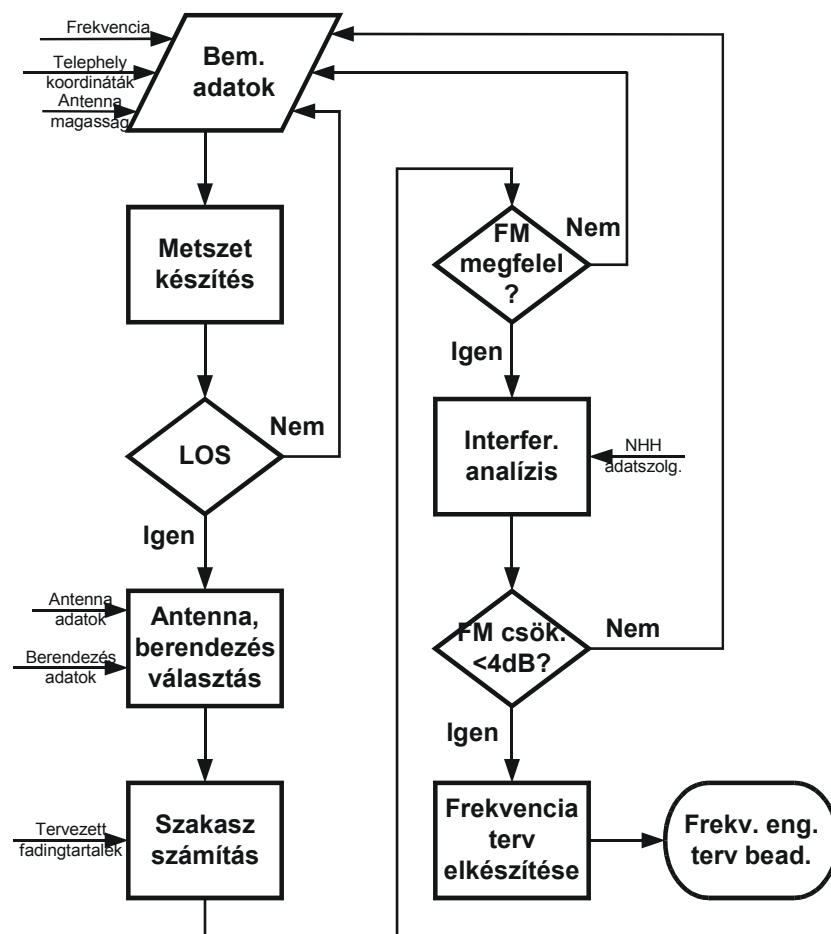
Frekvencia

Telephely koordináták

Antenna magasság

Bem. adatok

Metszet készítés

LOS

Nem

Igen

Antenna adatok

Berendezés adatok

Antenna, berendezés választás

Tervezett fadingtartalék

Szakasz számítás

FM megfelel ?

Nem

Igen

NHH adatszolg.

Interfer. analízis

FM csök. <4dB?

Nem

Igen

Frekvencia terv elkészítése

Frekv. eng. terv bead.